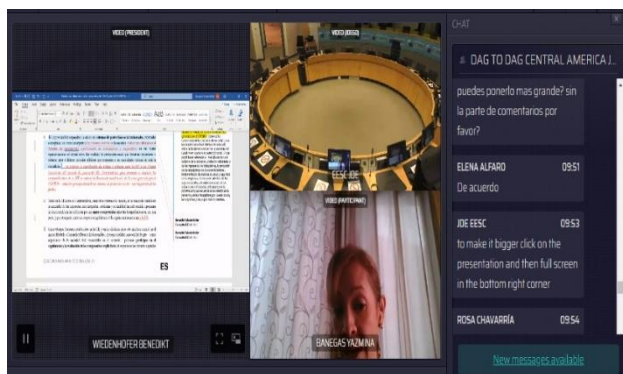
VIDEO (PRESIDENT)

ES

WEDENHOFER BENEDIKT

VIDEO (EESC)

EESC JDE

VIDEO (PARTICIPANT)

BANEGAS YAZMINA

CHAT

DAG TO DAG CENTRAL AMERICA J...

puedes ponerlo mas grande? sin la parte de comentarios por favor?

ELENA ALFARO 09:51
De acuerdo

JDE EESC 09:53
to make it bigger click on the presentation and then full screen in the bottom right corner

ROSA CHAVARRÍA 09:54

New messages available